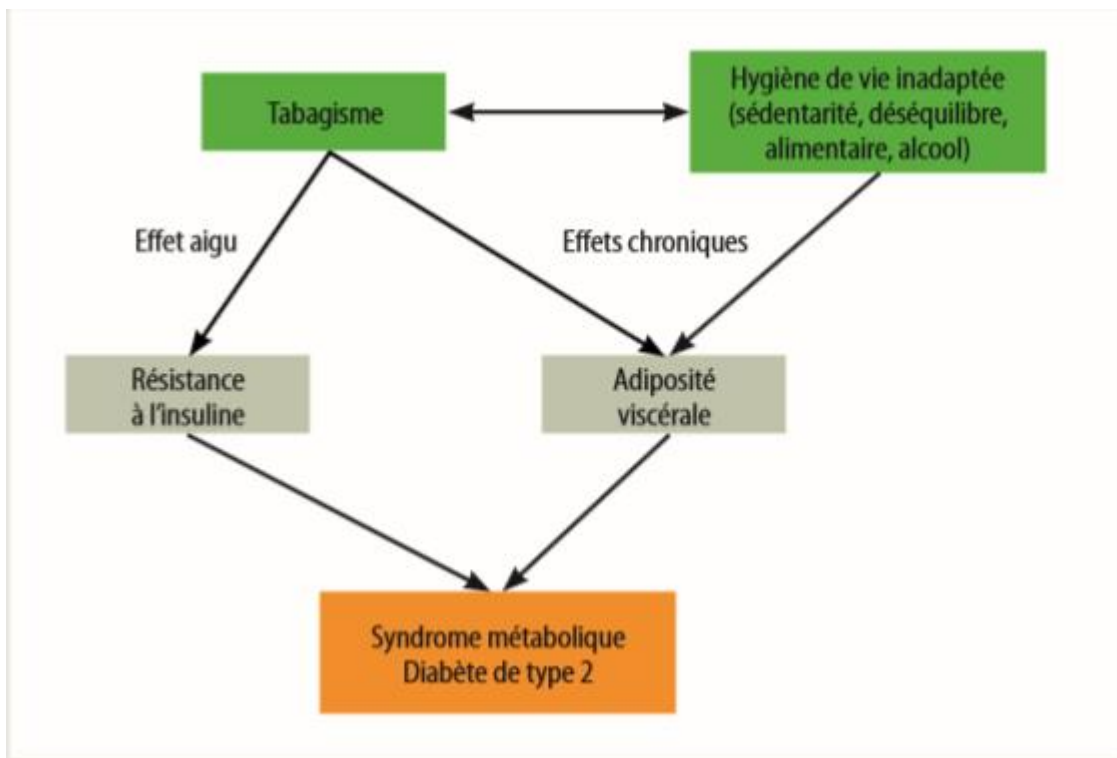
Tabagisme

Hygiène de vie inadaptée (sédentarité, déséquilibre, alimentaire, alcool)

Effet aigu

Effets chroniques

Résistance à l'insuline

Adiposité viscérale

Syndrome métabolique
Diabète de type 2